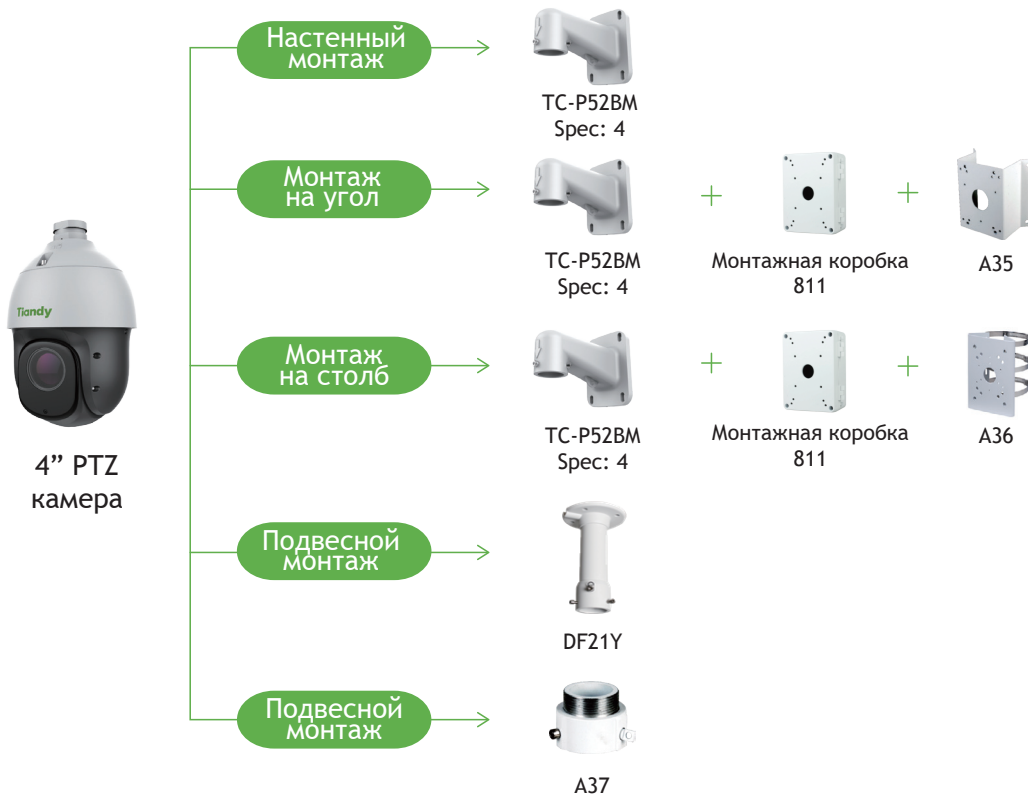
Tiandy

4” PTZ камера

Настенный монтаж

TC-P52BM
Spec: 4

Монтаж на угол

TC-P52BM
Spec: 4

+

Монтажная коробка 811

+

A35

Монтаж на столб

TC-P52BM
Spec: 4

+

Монтажная коробка 811

+

A36

Подвесной монтаж

DF21Y

Подвесной монтаж

A37